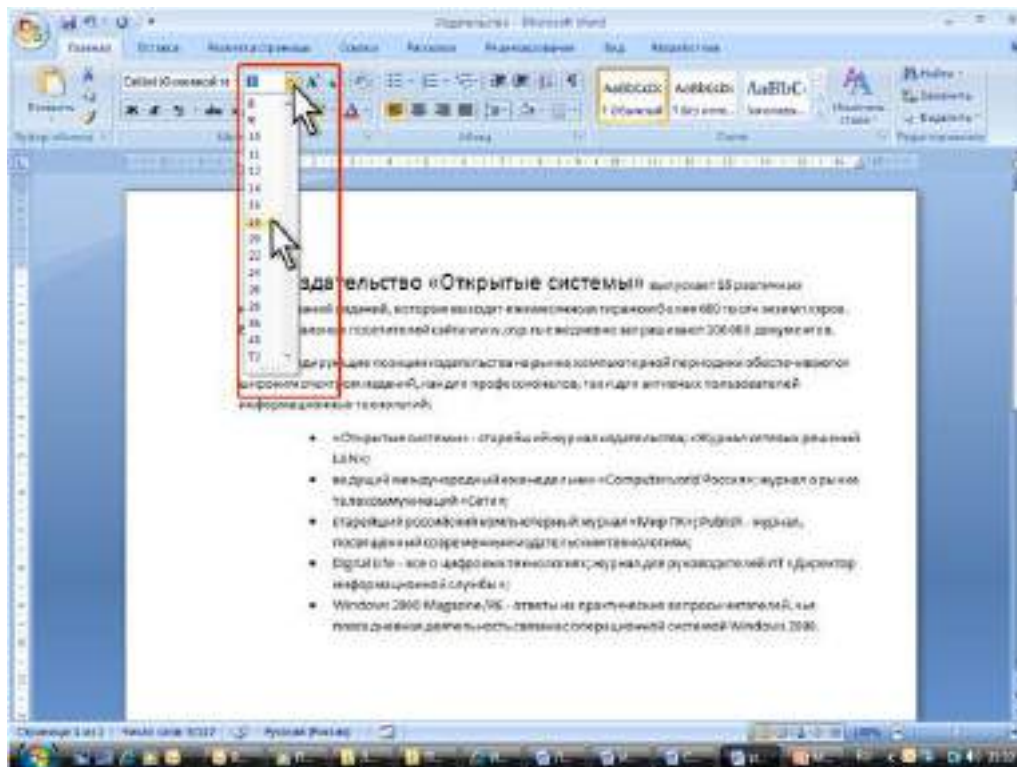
Издательство - Microsoft Word

Главная Вставка Разметка страницы Ссылки Рассылки Рецензирование Вид Разработчик

Вставить Буфер обмена Шрифт Абзац Стили

AaBbCcDc AaBbCcDc AaBbC

¶ Обычный ¶ Без инте... Заголовок...

Изменить стили

Найти Заменить Выделить Редактирование

8
9
10
11
12
14
16
18
20
22
24
26
28
36
48
72

здательство «Открытые системы» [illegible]

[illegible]

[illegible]

- «Открытые системы» - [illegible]
- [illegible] «Computerworld Россия» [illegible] «Сети»
- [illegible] «Мир ПК» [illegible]
- Digital Life - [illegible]
- Windows 2000 Magazine/RE - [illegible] Windows 2000.

Страница 1 из 1 Число слов: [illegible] русский (Россия)